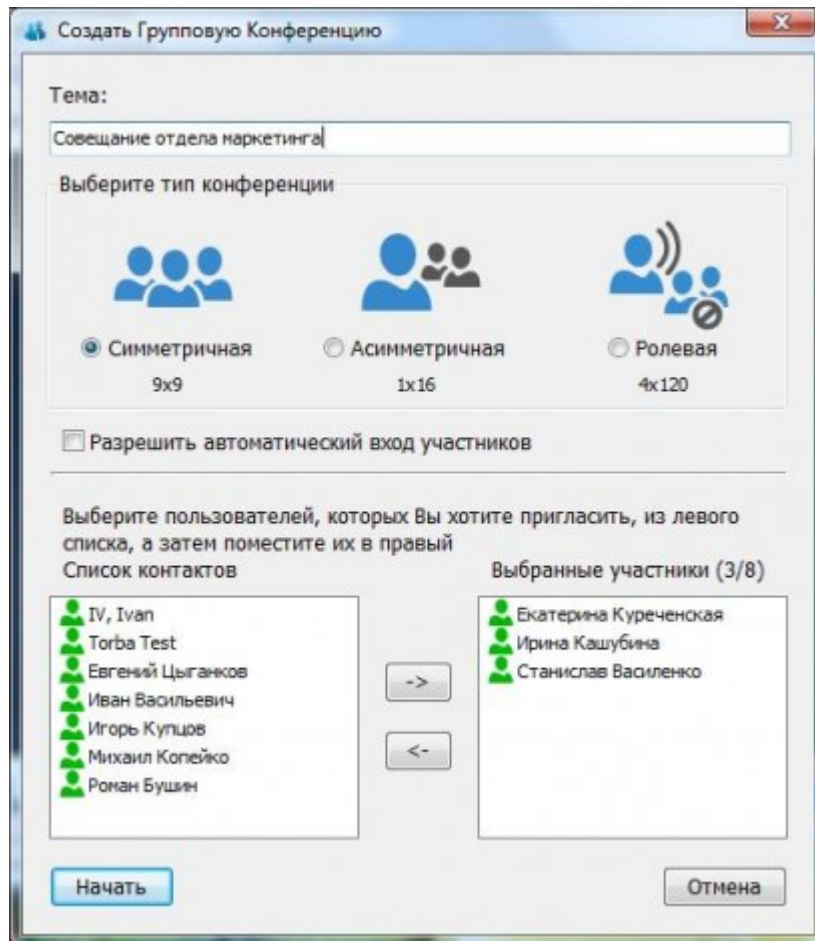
Создать Групповую Конференцию

Тема:

Совещание отдела маркетинга

Выберите тип конференции

Симметричная
9x9

Асимметричная
1x16

Ролевая
4x120

Разрешить автоматический вход участников

Выберите пользователей, которых Вы хотите пригласить, из левого списка, а затем поместите их в правый

Список контактов

IV, Ivan
Torba Test
Евгений Цыганков
Иван Васильевич
Игорь Купцов
Михаил Копейко
Роман Бушин

->

<-

Выбранные участники (3/8)

Екатерина Куреченская
Ирина Кашубина
Станислав Василенко

Начать

Отмена